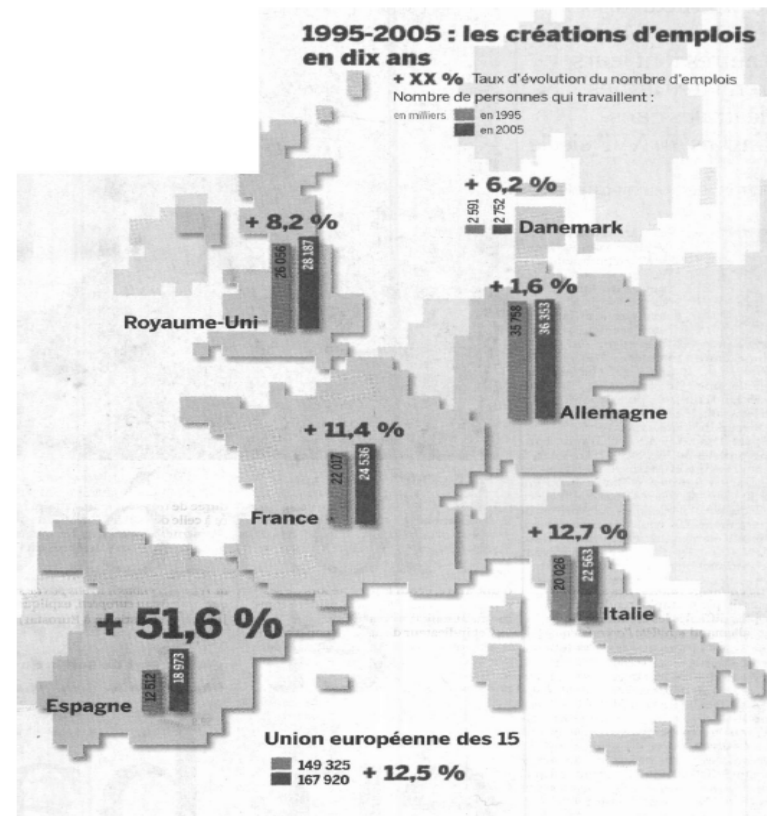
1995-2005 : les créations d'emplois en dix ans

+ XX % Taux d'évolution du nombre d'emplois

Nombre de personnes qui travaillent :

en milliers
en 1995
en 2005

+ 6,2 %
2 591
2 752
Danemark

+ 8,2 %
26 056
28 187
Royaume-Uni

+ 1,6 %
35 758
36 353
Allemagne

+ 11,4 %
22 017
24 536
France

+ 12,7 %
20 026
22 563
Italie

+ 51,6 %
12 512
18 973
Espagne

Union européenne des 15
149 325
167 920
+ 12,5 %